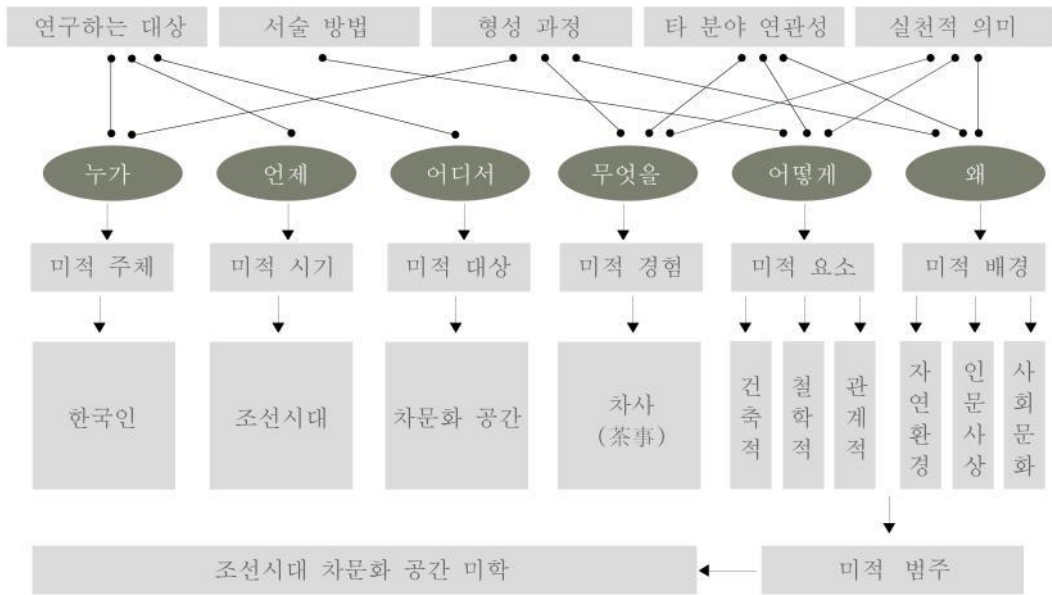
연구하는 대상
서술 방법
형성 과정
타 분야 연관성
실천적 의미

누가
언제
어디서
무엇을
어떻게
왜

미적 주체
미적 시기
미적 대상
미적 경험
미적 요소
미적 배경

한국인
조선시대
차문화 공간
차사 (茶事)
건축적
철학적
관계적
자연환경
인문사상
사회문화

미적 범주
조선시대 차문화 공간 미학